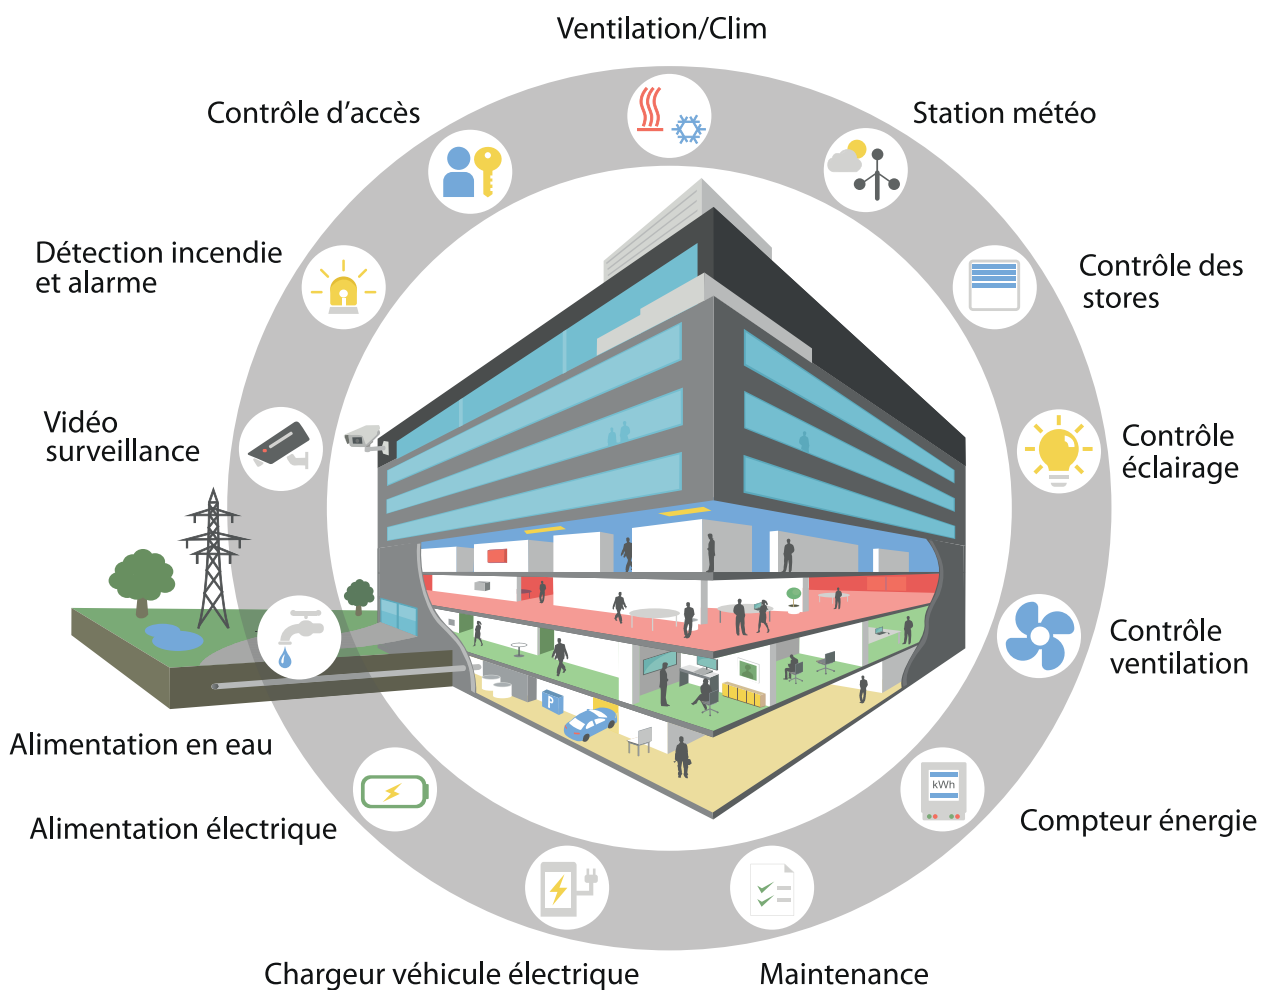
Ventilation/Clim

Contrôle d'accès

Station météo

Détection incendie et alarme

Contrôle des stores

Vidéo surveillance

Contrôle éclairage

Contrôle ventilation

Alimentation en eau

kWh

Compteur énergie

Alimentation électrique

P

Chargeur véhicule électrique

Maintenance